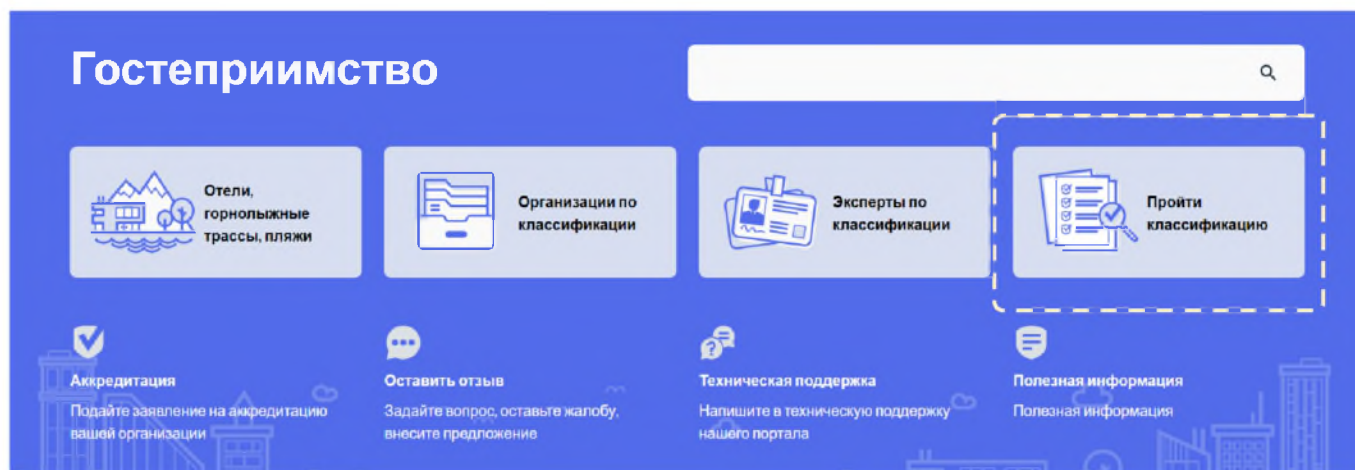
Гостеприимство

Отели, горнолыжные трассы, пляжи

Организации по классификации

Эксперты по классификации

Пройти классификацию

Аккредитация
Подайте заявление на аккредитацию вашей организации

Оставить отзыв
Задайте вопрос, оставьте жалобу, внесите предложение

Техническая поддержка
Напишите в техническую поддержку нашего портала

Полезная информация
Полезная информация